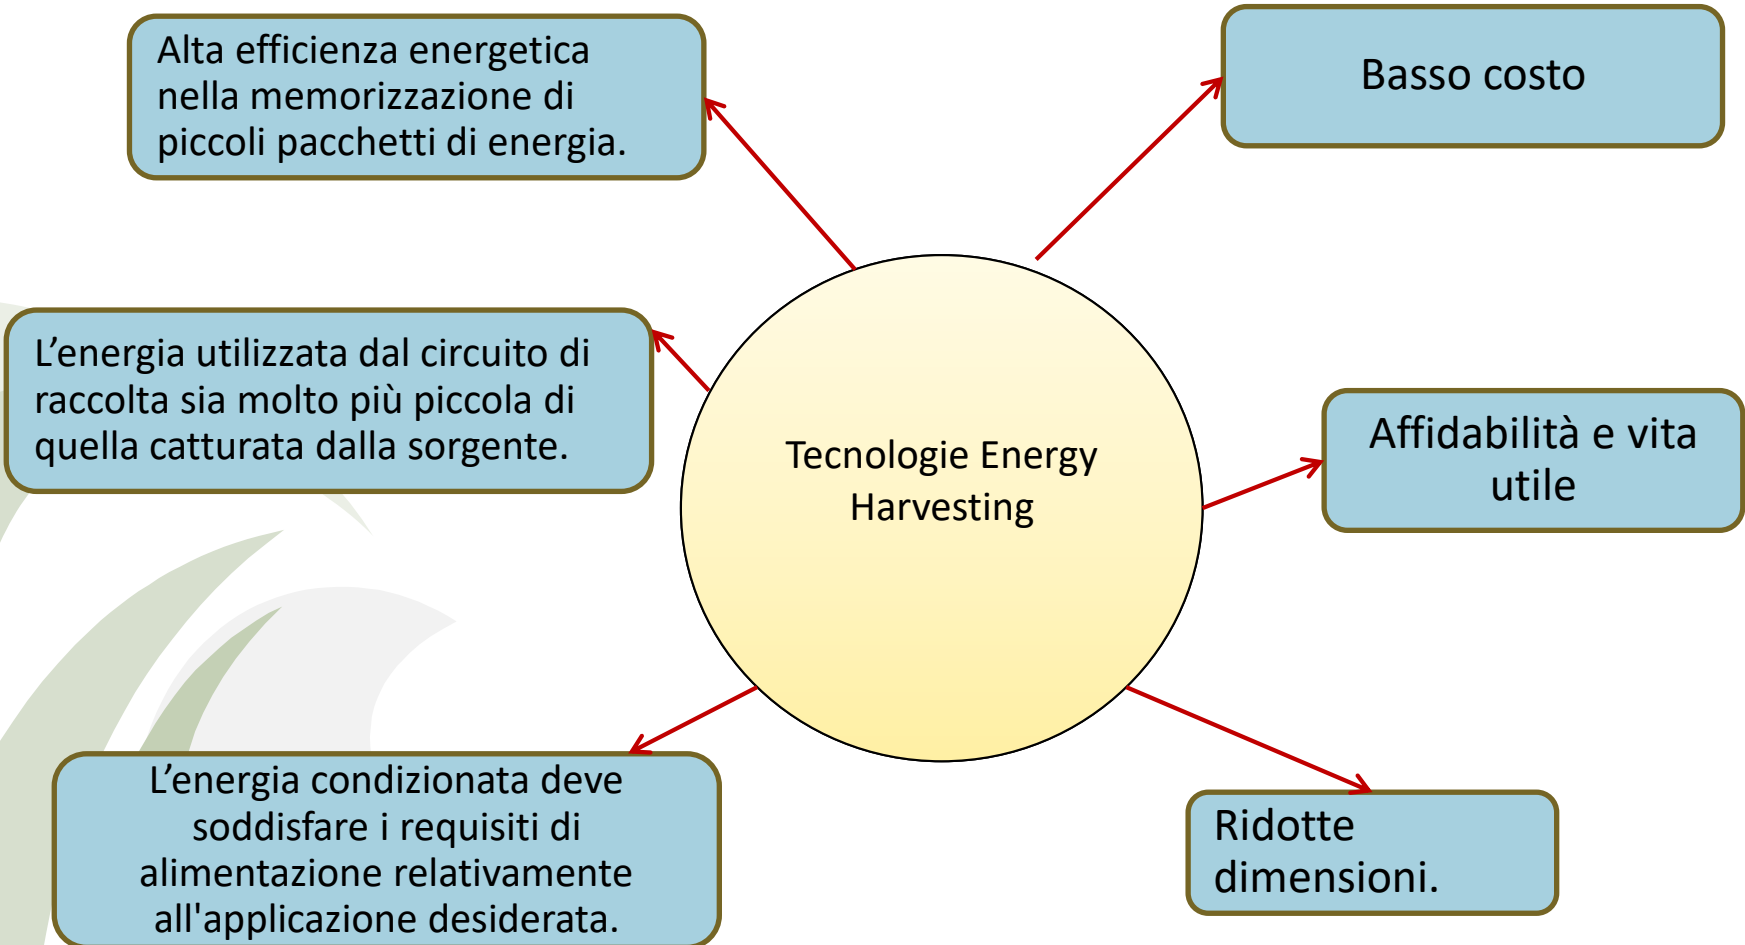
Alta efficienza energetica nella memorizzazione di piccoli pacchetti di energia.

Basso costo

L’energia utilizzata dal circuito di raccolta sia molto più piccola di quella catturata dalla sorgente.

Tecnologie Energy Harvesting

Affidabilità e vita utile

L’energia condizionata deve soddisfare i requisiti di alimentazione relativamente all'applicazione desiderata.

Ridotte dimensioni.